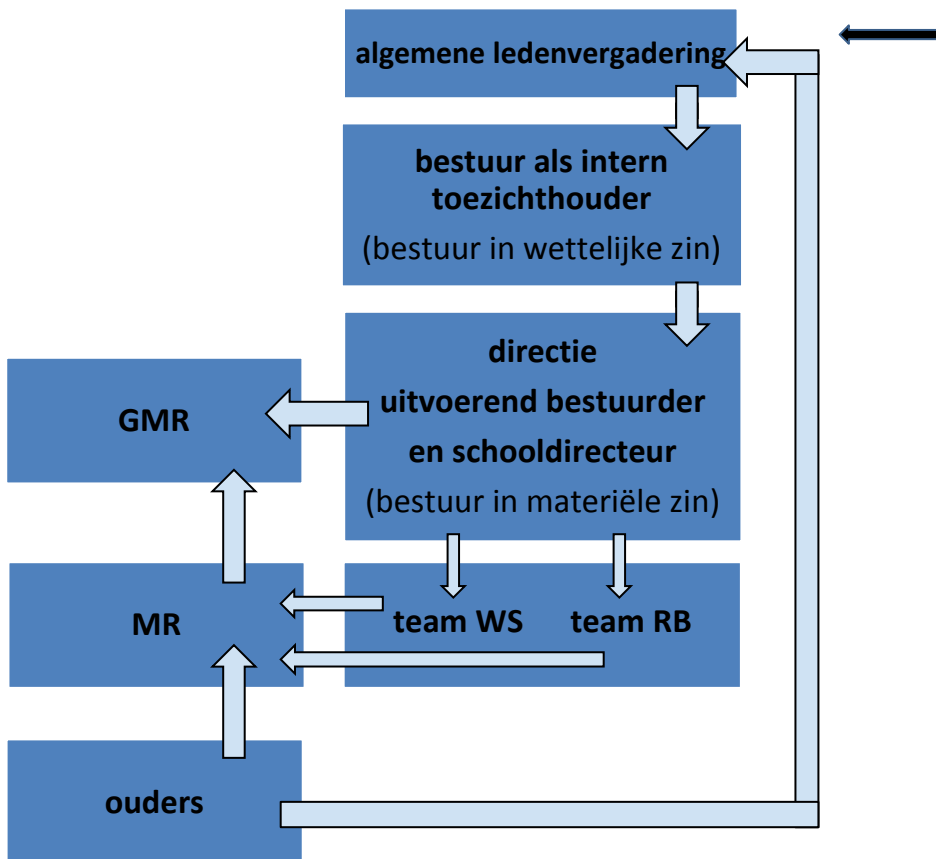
algemene ledenvergadering

bestuur als intern toezichthouder
(bestuur in wettelijke zin)

directie
uitvoerend bestuurder
en schooldirecteur
(bestuur in materiële zin)

GMR

MR

team WS

team RB

ouders